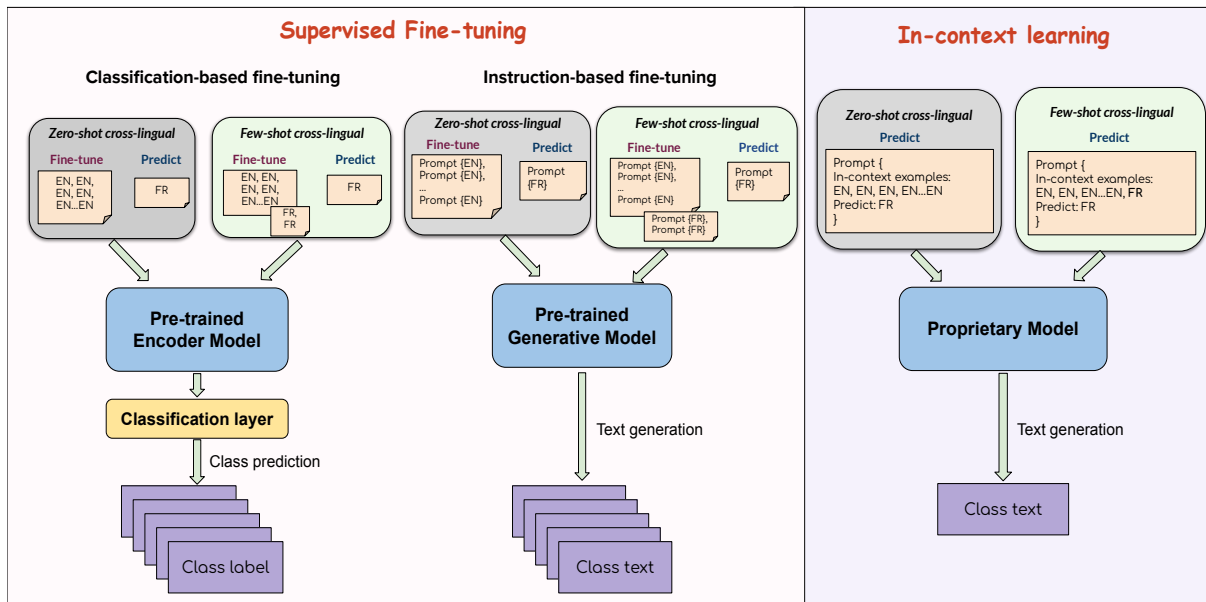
Supervised Fine-tuning

Classification-based fine-tuning

Zero-shot cross-lingual

Fine-tune

EN, EN, EN, EN, EN, EN, EN...EN

Predict

FR

Few-shot cross-lingual

Fine-tune

EN, EN, EN, EN, EN, EN, EN...EN

FR, FR

Predict

FR

Pre-trained Encoder Model

Classification layer

Class prediction

Class label

Instruction-based fine-tuning

Zero-shot cross-lingual

Fine-tune

Prompt {EN}, Prompt {EN}, ... Prompt {EN}

Predict

Prompt {FR}

Few-shot cross-lingual

Fine-tune

Prompt {EN}, Prompt {EN}, ... Prompt {EN}

Prompt {FR}, Prompt {FR}

Predict

Prompt {FR}

Pre-trained Generative Model

Text generation

Class text

In-context learning

Zero-shot cross-lingual

Predict

Prompt {
In-context examples:
EN, EN, EN, EN...EN
Predict: FR
}

Few-shot cross-lingual

Predict

Prompt {
In-context examples:
EN, EN, EN...EN, FR
Predict: FR
}

Proprietary Model

Text generation

Class text